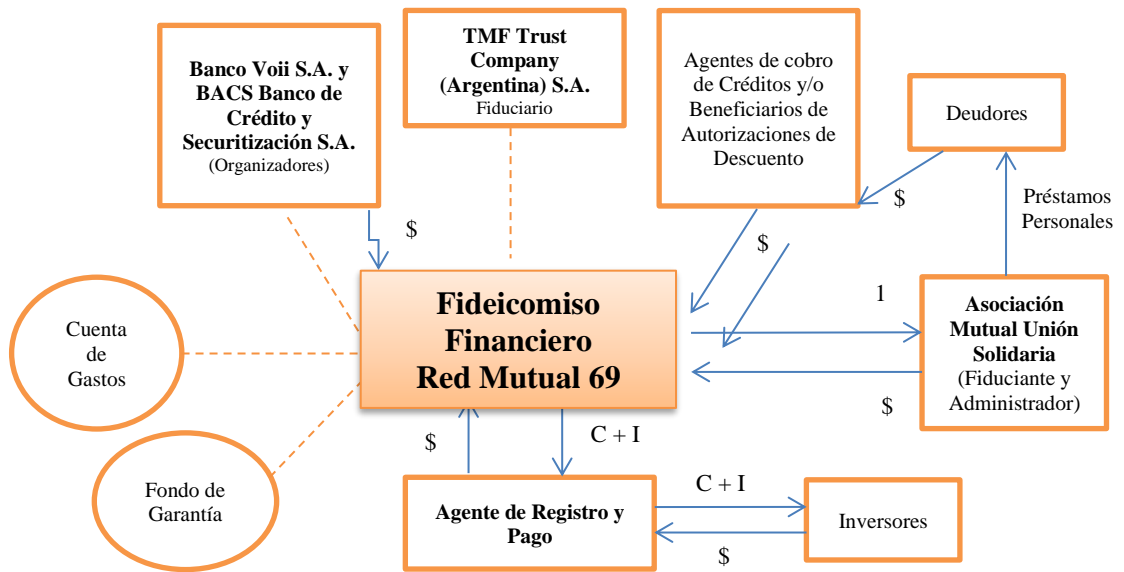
Banco Voii S.A. y BACS Banco de Crédito y Securitización S.A.
(Organizadores)

TMF Trust Company (Argentina) S.A.
Fiduciario

Agentes de cobro de Créditos y/o Beneficiarios de Autorizaciones de Descuento

Deudores

$

Préstamos Personales

$

$

Cuenta de Gastos

Fideicomiso Financiero Red Mutual 69

1

Asociación Mutual Unión Solidaria
(Fiduciante y Administrador)

$

$

C + I

Fondo de Garantía

C + I

Agente de Registro y Pago

Inversores

$